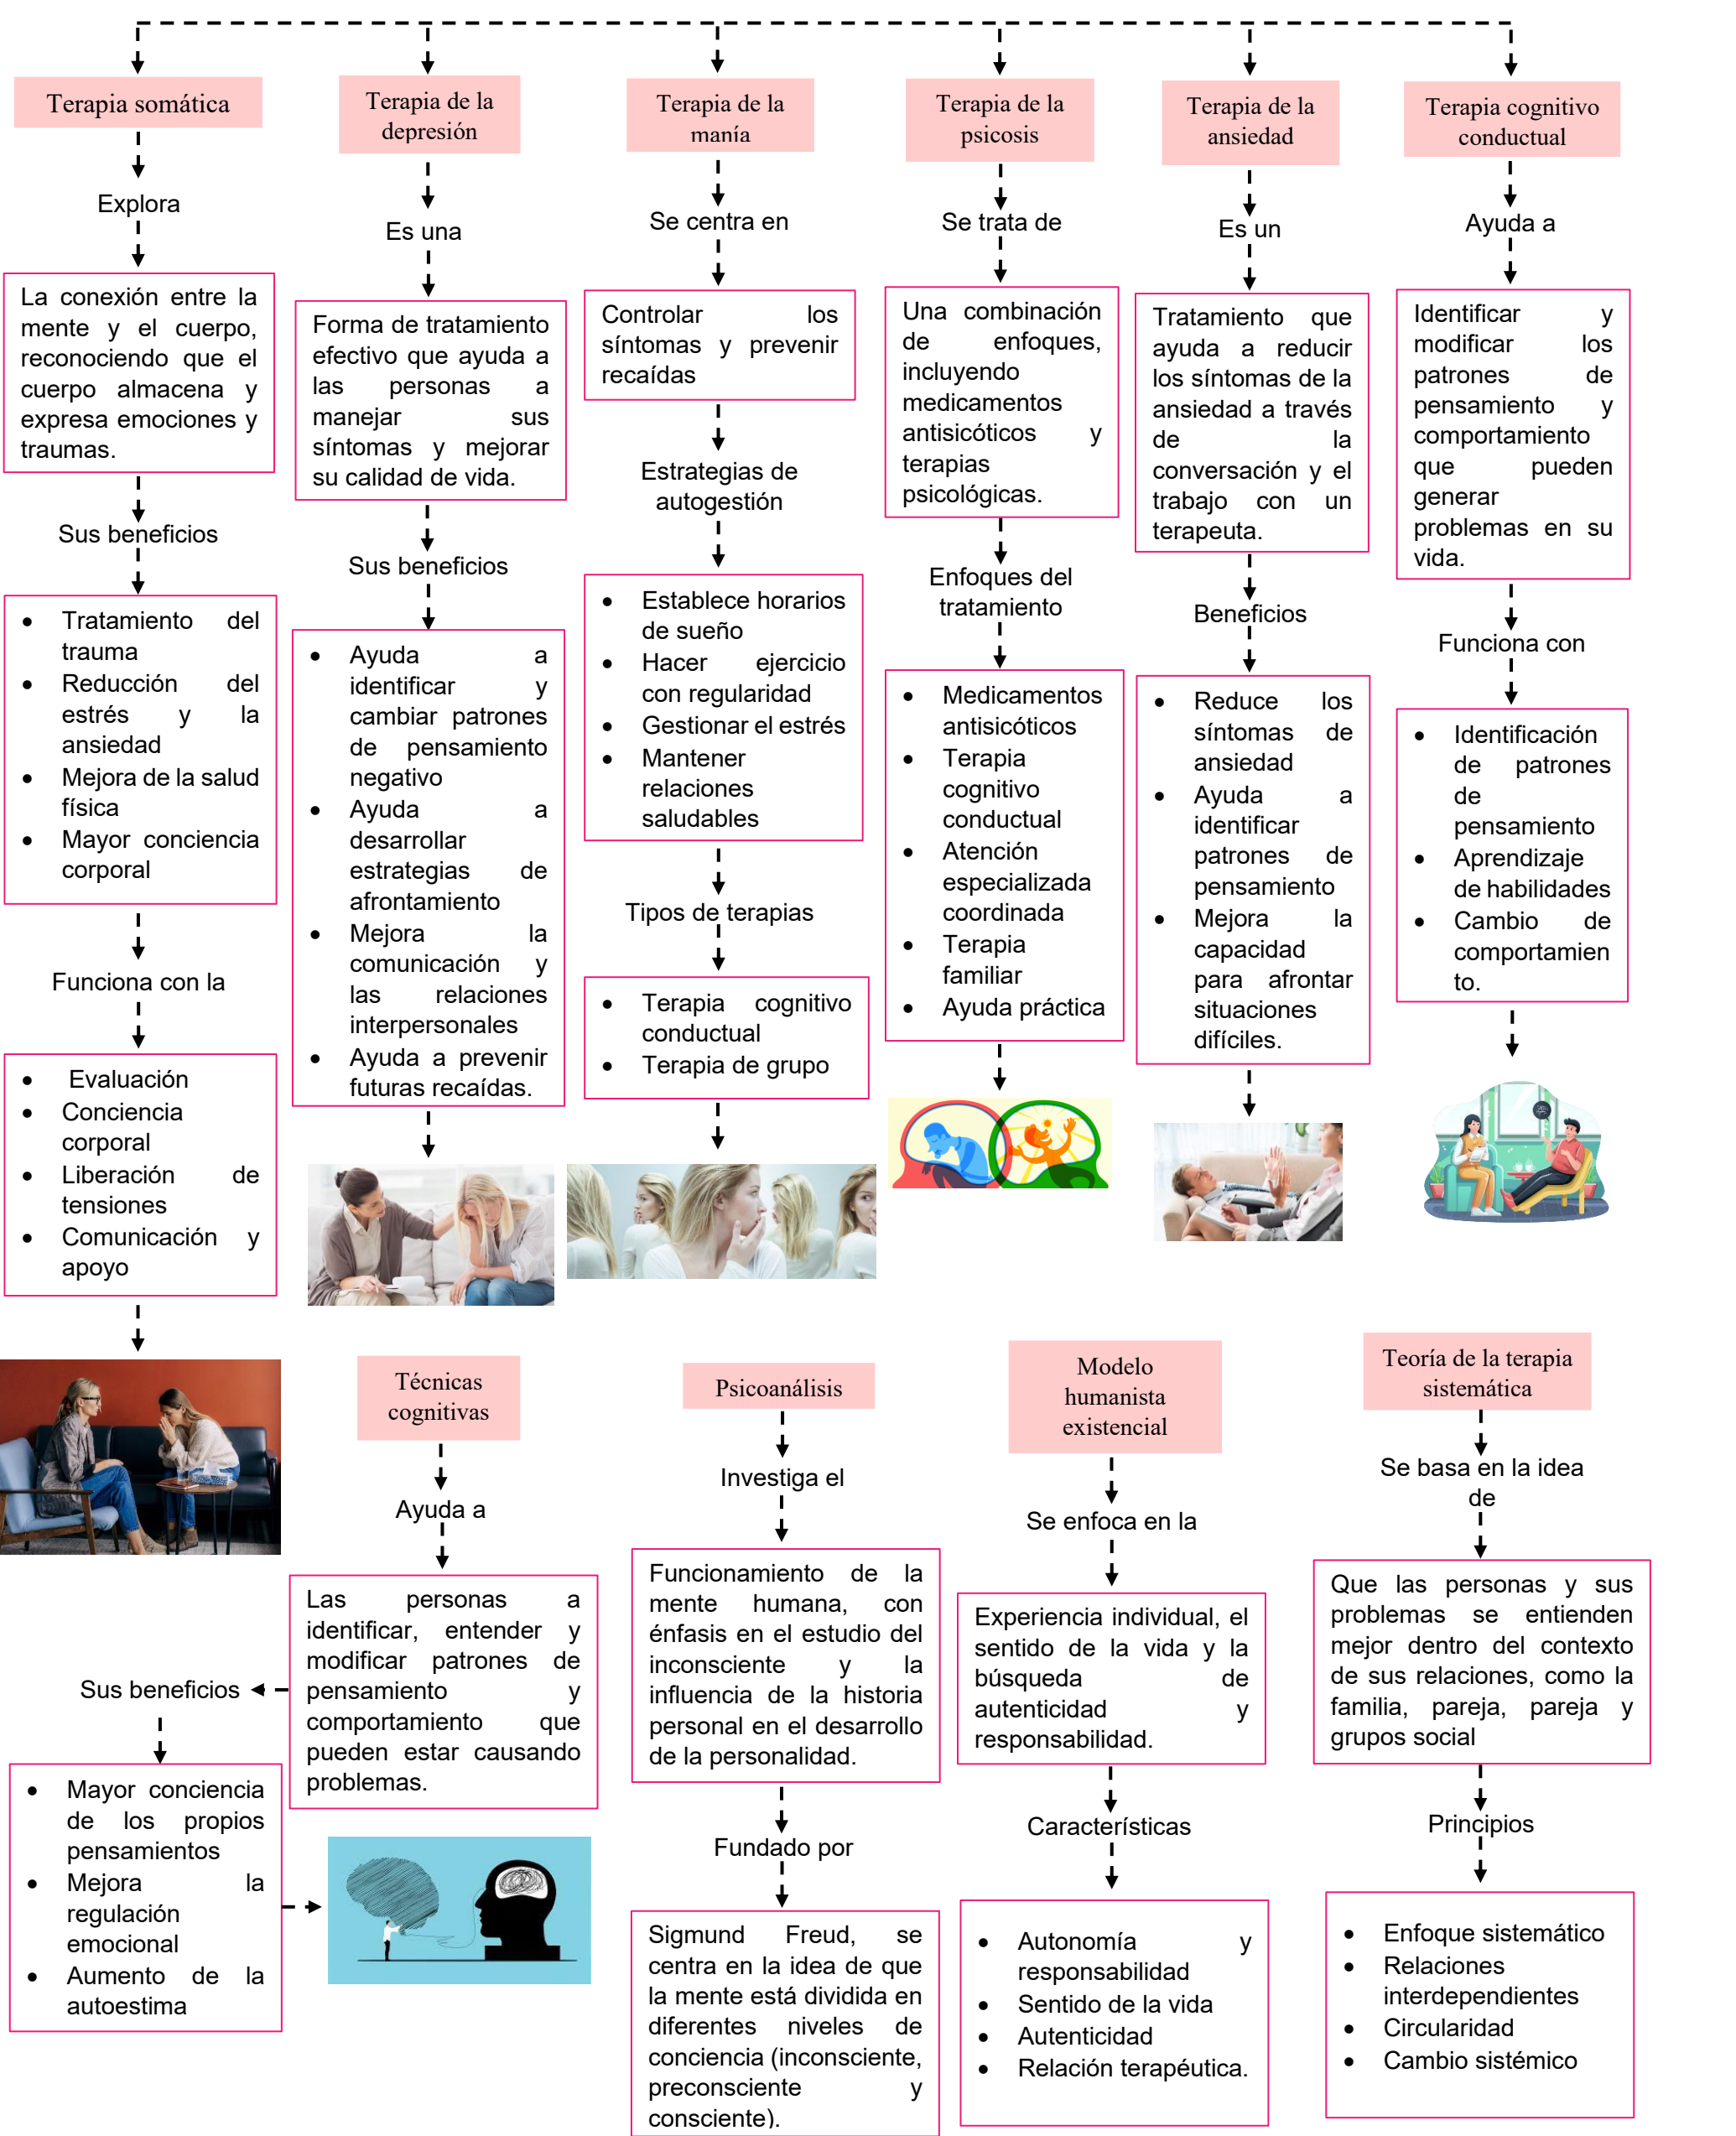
Terapia somática

Explora

La conexión entre la mente y el cuerpo, reconociendo que el cuerpo almacena y expresa emociones y traumas.

Sus beneficios

- Tratamiento del trauma
- Reducción del estrés y la ansiedad
- Mejora de la salud física
- Mayor conciencia corporal

Funciona con la

- Evaluación
- Conciencia corporal
- Liberación de tensiones
- Comunicación y apoyo

Terapia de la depresión

Es una

Forma de tratamiento efectivo que ayuda a las personas a manejar sus síntomas y mejorar su calidad de vida.

Sus beneficios

- Ayuda a identificar y cambiar patrones de pensamiento negativo
- Ayuda a desarrollar estrategias de afrontamiento
- Mejora la comunicación y las relaciones interpersonales
- Ayuda a prevenir futuras recaídas.

Terapia de la manía

Se centra en

Controlar los síntomas y prevenir recaídas

Estrategias de autogestión

- Establece horarios de sueño
- Hacer ejercicio con regularidad
- Gestionar el estrés
- Mantener relaciones saludables

Tipos de terapias

- Terapia cognitivo conductual
- Terapia de grupo

Terapia de la psicosis

Se trata de

Una combinación de enfoques, incluyendo medicamentos antisicóticos y terapias psicológicas.

Enfoques del tratamiento

- Medicamentos antisicóticos
- Terapia cognitivo conductual
- Atención especializada coordinada
- Terapia familiar
- Ayuda práctica

Terapia de la ansiedad

Es un

Tratamiento que ayuda a reducir los síntomas de la ansiedad a través de la conversación y el trabajo con un terapeuta.

Beneficios

- Reduce los síntomas de ansiedad
- Ayuda a identificar patrones de pensamiento
- Mejora la capacidad para afrontar situaciones difíciles.

Terapia cognitivo conductual

Ayuda a

Identificar y modificar los patrones de pensamiento y comportamiento que pueden generar problemas en su vida.

Funciona con

- Identificación de patrones de pensamiento
- Aprendizaje de habilidades
- Cambio de comportamiento.

Técnicas cognitivas

Ayuda a

Las personas a identificar, entender y modificar patrones de pensamiento y comportamiento que pueden estar causando problemas.

Sus beneficios

- Mayor conciencia de los propios pensamientos
- Mejora la regulación emocional
- Aumento de la autoestima

Psicoanálisis

Investiga el

Funcionamiento de la mente humana, con énfasis en el estudio del inconsciente y la influencia de la historia personal en el desarrollo de la personalidad.

Fundado por

Sigmund Freud, se centra en la idea de que la mente está dividida en diferentes niveles de conciencia (inconsciente, preconsciente y consciente).

Modelo humanista existencial

Se enfoca en la

Experiencia individual, el sentido de la vida y la búsqueda de autenticidad y responsabilidad.

Características

- Autonomía y responsabilidad
- Sentido de la vida
- Autenticidad
- Relación terapéutica.

Teoría de la terapia sistemática

Se basa en la idea de

Que las personas y sus problemas se entienden mejor dentro del contexto de sus relaciones, como la familia, pareja, pareja y grupos social

Principios

- Enfoque sistemático
- Relaciones interdependientes
- Circularidad
- Cambio sistémico